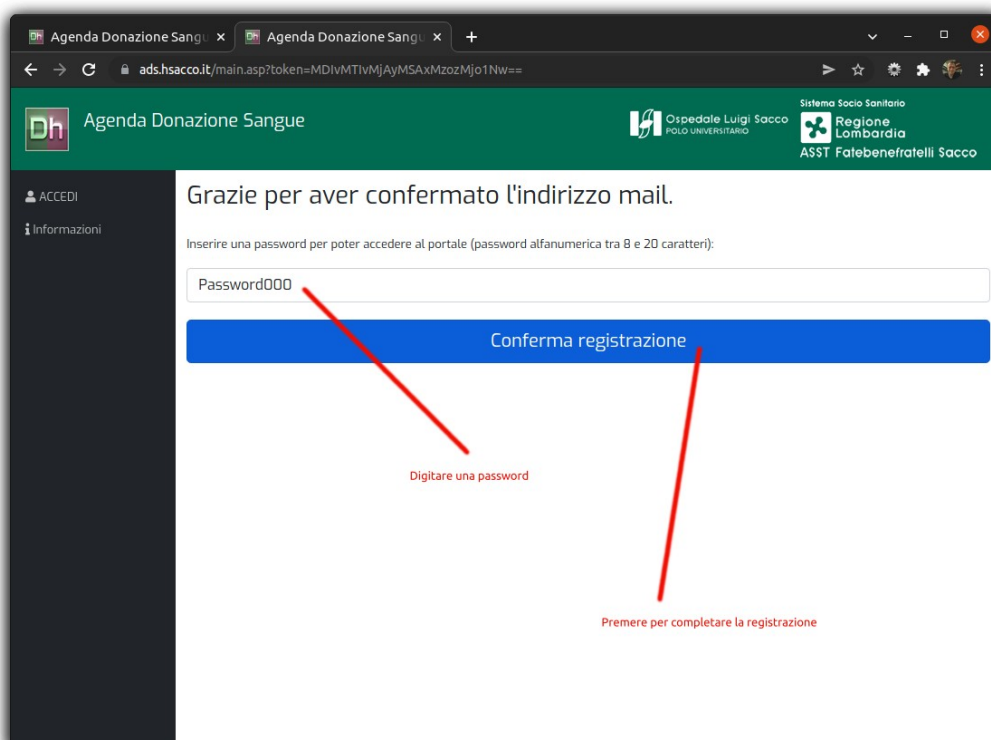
Dh Agenda Donazione Sangu ×
Dh Agenda Donazione Sangu ×
+

ads.hsacco.it/main.asp?token=MDIvMTIvMjAyMSAxMzozMjo1Nw==

Dh Agenda Donazione Sangue

Ospedale Luigi Sacco
POLO UNIVERSITARIO

Sistema Socio Sanitario
Regione Lombardia
ASST Fatebenefratelli Sacco

ACCEDI
Informazioni

Grazie per aver confermato l'indirizzo mail.

Inserire una password per poter accedere al portale (password alfanumerica tra 8 e 20 caratteri):

Password000

Conferma registrazione

Digitare una password

Premere per completare la registrazione